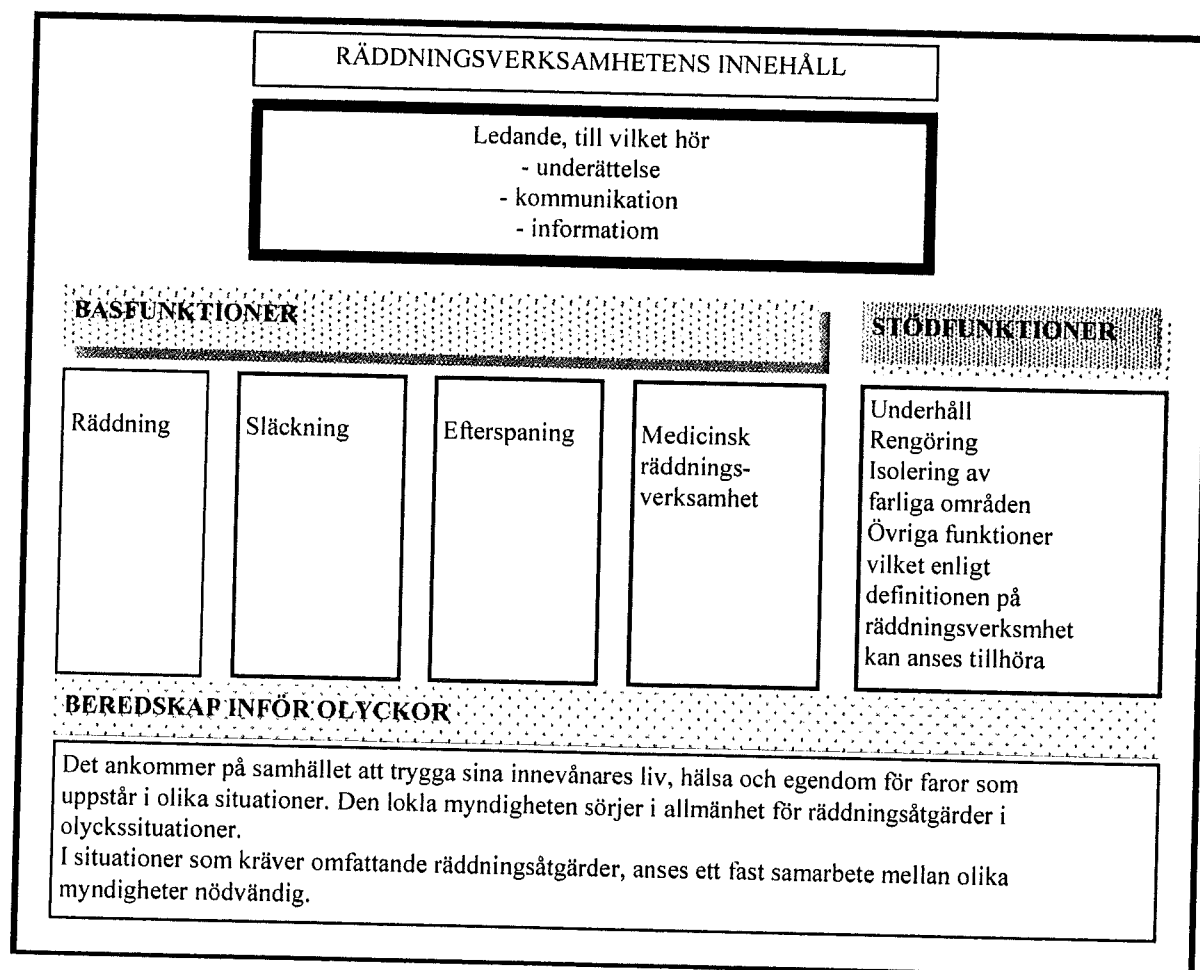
RÄDDNINGSVERKSAMHETENS INNEHÅLL

Ledande, till vilket hör
- underättelse
- kommunikation
- informatiom

BASFUNKTIONER

STÖDFUNKTIONER

Räddning

Släckning

Efterspaning

Medicinsk räddningsverksamhet

Underhåll
Rengöring
Isolering av farliga områden
Övriga funktioner vilket enligt definitionen på räddningsverksmhet kan anses tillhöra

BEREDSKAP INFÖR OLYCKOR

Det ankommer på samhället att trygga sina innevånares liv, hälsa och egendom för faror som uppstår i olika situationer. Den lokla myndigheten sörjer i allmänhet för räddningsåtgärder i olyckssituationer.
I situationer som kräver omfattande räddningsåtgärder, anses ett fast samarbete mellan olika myndigheter nödvändig.